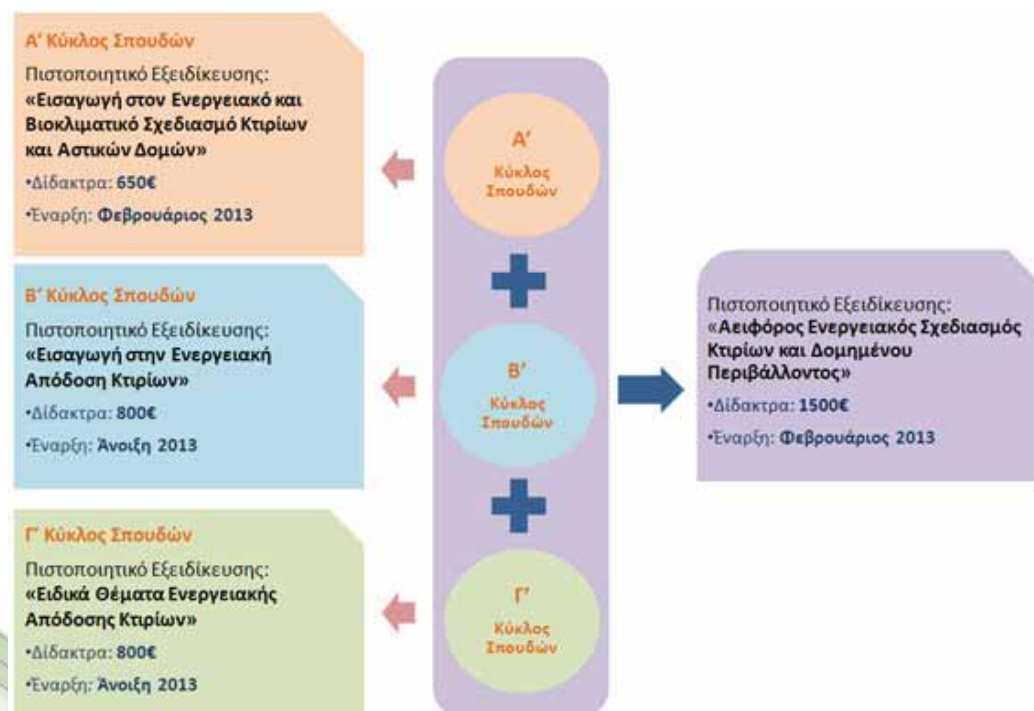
Α' Κύκλος Σπουδών

Πιστοποιητικό Εξειδίκευσης:
«Εισαγωγή στον Ενεργειακό και Βιοκλιματικό Σχεδιασμό Κτιρίων και Αστικών Δομών»

•Δίδακτρα: 650€

•Έναρξη: Φεβρουάριος 2013

Β' Κύκλος Σπουδών

Πιστοποιητικό Εξειδίκευσης:
«Εισαγωγή στην Ενεργειακή Απόδοση Κτιρίων»

•Δίδακτρα: 800€

•Έναρξη: Άνοιξη 2013

Γ' Κύκλος Σπουδών

Πιστοποιητικό Εξειδίκευσης:
«Ειδικά Θέματα Ενεργειακής Απόδοσης Κτιρίων»

•Δίδακτρα: 800€

•Έναρξη: Άνοιξη 2013

Α' Κύκλος Σπουδών

Β' Κύκλος Σπουδών

Γ' Κύκλος Σπουδών

Πιστοποιητικό Εξειδίκευσης:
«Αειφόρος Ενεργειακός Σχεδιασμός Κτιρίων και Δομημένου Περιβάλλοντος»

•Δίδακτρα: 1500€

•Έναρξη: Φεβρουάριος 2013